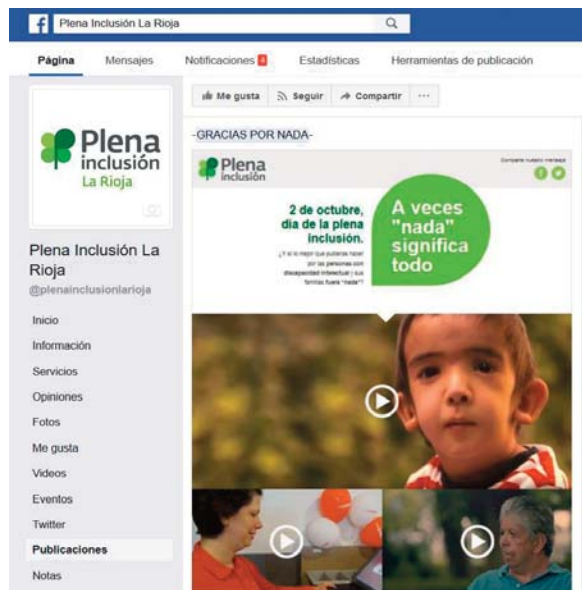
f Plena Inclusión La Rioja

Página Mensajes Notificaciones 4 Estadísticas Herramientas de publicación

Plena inclusión La Rioja

Plena Inclusión La Rioja
@plenainclusionlarioja

Inicio
Información
Servicios
Opiniones
Fotos
Me gusta
Videos
Eventos
Twitter
Publicaciones
Notas

Me gusta Seguir Compartir ···

-GRACIAS POR NADA-

Plena inclusión

Comparte nuestro mensaje

2 de octubre, día de la plena inclusión.

¿Y si lo mejor que pudieras hacer por las personas con discapacidad intelectual y sus familias fuera "nada"?

A veces "nada" significa todo